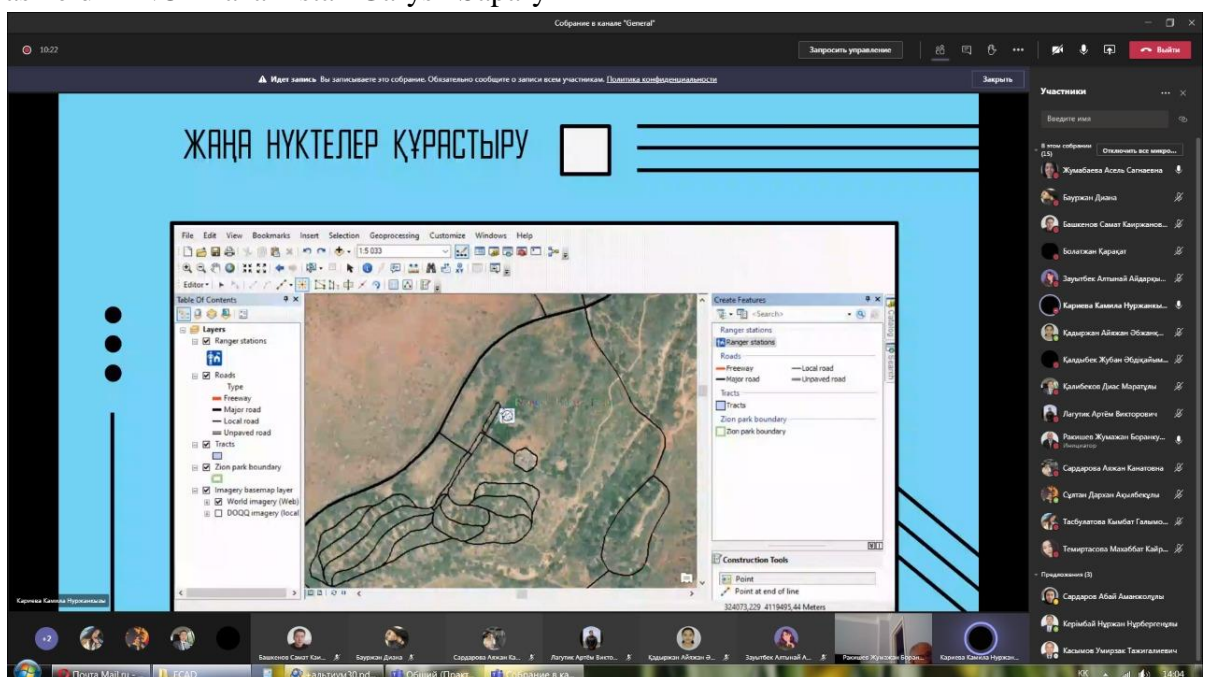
Собрание в канале "General"

10:22

Запросить управление

Выйти

Идет запись Вы записываете это собрание. Обязательно сообщите о записи всем участникам. Политика конфиденциальности

Закрыть

ЖАҢА НҮКТЕЛЕР ҚҰРАСТЫРУ

File Edit View Bookmarks Insert Selection Geoprocessing Customize Windows Help

1:5 033

Editor▾

Table Of Contents

Layers
Ranger stations
Roads
Type
Freeway
Major road
Local road
Unpaved road
Tracts
Zion park boundary
Imagery basemap layer
World imagery (Web)
DOQQ imagery (local

Create Features

<Search>

Ranger stations
Ranger stations
Roads
Freeway
Local road
Major road
Unpaved road
Tracts
Tracts
Zion park boundary
Zion park boundary

Construction Tools
Point
Point at end of line

324073,229 4119495,44 Meters

Кариева Камила Нуржанкызы

Участники

Введите имя

В этом собрании (15)

Отключить все микро...

Жумабаева Асель Сагнаевна
Бауржан Диана
Башкенов Самат Каиржанов...
Болатжан Қарақат
Зауытбек Алтынай Айдарқы...
Кариева Камила Нуржанқы...
Кадырхан Айжан Әбжанқ...
Қалдыбек Жұбан Әбдқайым...
Калибеков Диас Маратұлы
Лагутик Артём Викторович
Ракишев Жумажан Боранку...
Инициатор
Сардарова Аяжан Канатовна
Сұлтан Дархан Ақылбекұлы
Тасбулатова Кымбат Галымо...
Темиртасова Махаббат Кайр...

Предложения (3)

Сардаров Абай Аманжолұлы
Керімбай Нұржан Нурбергенұлы
Касымов Умирзак Тажигалиевич

+2

Башкенов Самат Каи...
Бауржан Диана
Сардарова Аяжан Ка...
Лагутик Артём Викто...
Кадырхан Айжан Ә...
Зауытбек Алтынай А...
Ракишев Жумажан Боран...
Кариева Камила Нуржан...

Почта Mail.ru
ECAD
Альтиум30.pd
Общий (Практ
Собрание в ка

KK
14:04